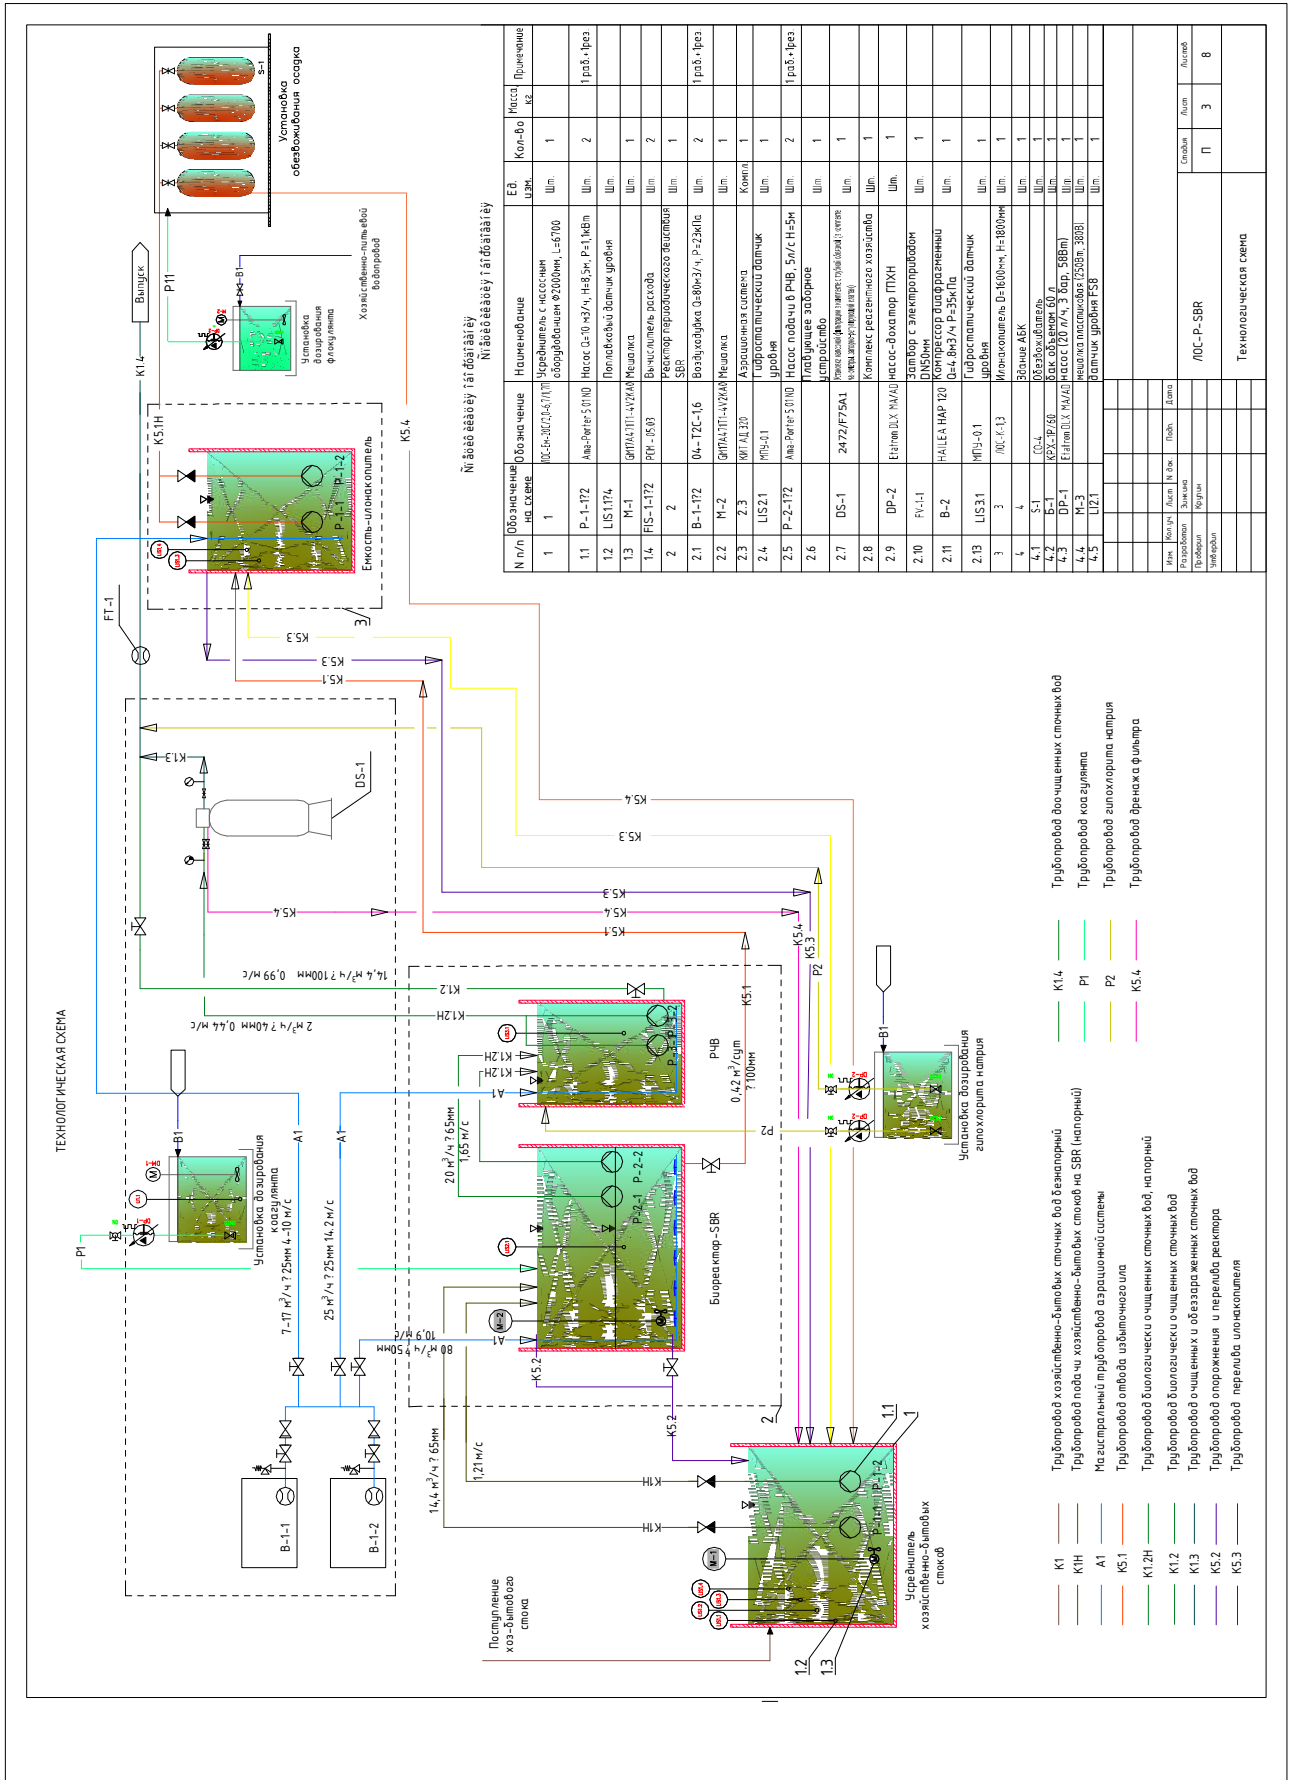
ТЕХНОЛОГИЧЕСКАЯ СХЕМА

Установка обезвоживания осадка
S-1
Выпуск
P11
K1.4
Хозяйственно-питьевой водопровод
B1
Установка дозирования флокулянта
K5.1H
K5.4
Емкость-илонакопитель
P-1-1
P-1-2
3
FT-1
K5.3
K5.3
K5.1
K1.3
DS-1
K5.4
K5.3
K5.4
K5.1
K5.4
K5.3
P2
14,4 м³/ч ?100мм 0,99 м/с
K1.2
K1.2H
2 м³/ч ?40мм 0,44 м/с
K1.2H
K1.2H
A1
РЧВ
0,42 м³/сут ?100мм
K5.1
20 м³/ч ?65мм 1,65 м/с
P-2-1
P-2-2
Биореактор-SBR
P2
B1
Установка дозирования гипохлорита натрия
Установка дозирования коагулянта
7-17 м³/ч ?25мм 4-10 м/с
25 м³/ч ?25мм 14,2 м/с
A1
A1
P1
10,9 м/с
80 м³/ч ?50мм
A1
K5.2
K5.2
2
1.1
1
1,21 м/с
14,4 м³/ч ? 65мм
K1H
K1H
B-1-1
B-1-2
P-1-1
P-1-2
Усреднитель хозяйственно-бытовых стоков
Поступление хоз-бытового стока
1.2
1.3

K1 — Трубопровод хозяйственно-бытовых сточных вод безнапорный
K1H — Трубопровод подачи хозяйственно-бытовых стоков на SBR (напорный)
A1 — Магистральный трубопровод аэрационной системы
K5.1 — Трубопровод отвода избыточного ила
K1.2H — Трубопровод биологически очищенных сточных вод, напорный
K1.2 — Трубопровод биологически очищенных сточных вод
K1.3 — Трубопровод очищенных и обеззараженных сточных вод
K5.2 — Трубопровод опорожнения и перелива реактора
K5.3 — Трубопровод перелива илонакопителя
K1.4 — Трубопровод доочищенных сточных вод
P1 — Трубопровод коагулянта
P2 — Трубопровод гипохлорита натрия
K5.4 — Трубопровод дренажа фильтра

Ñïåöèôèêàöèÿ îáîðóäîâàíèÿ

| N п/п | Обозначение на схеме | Обозначение | Наименование | Ед. изм. | Кол-во | Масса, кг | Примечание |
|---|---|---|---|---|---|---|---|
| 1 | 1 | ЛОС-ЕН-20(2,0-6,7)ПП | Усреднитель с насосным оборудованием Ф2000мм, L=6700 | Шт. | 1 | | |
| 1.1 | P-1-1?2 | Ama-Porter 501ND | Насос Q=10 м3/ч, H=8,5м, P=1,1кВт | Шт. | 2 | | 1раб.+1рез |
| 1.2 | LIS1.1?4 | | Поплавковый датчик уровня | | | | |
| 1.3 | M-1 | GMTA4.1T11-4V2KA0 | Мешалка | Шт. | 1 | | |
| 1.4 | FIS-1-1?2 | PЕМ - 05,03 | Вычислитель расхода | Шт. | 2 | | |
| 2 | 2 | | Реактор периодического действия SBR | Шт. | 1 | | |
| 2.1 | B-1-1?2 | 04-T2C-1,6 | Воздуходувка Q=80м3/ч, P=2кПа | Шт. | 2 | | 1раб.+1рез |
| 2.2 | M-2 | GMTA4.1T11-4V2KA0 | Мешалка | Шт. | 1 | | |
| 2.3 | 2.3 | КИТ АЦ 320 | Аэрационная система | Компл. | 1 | | |
| 2.4 | LIS2.1 | МПУ-0.1 | Гидростатический датчик уровня | Шт. | 1 | | |
| 2.5 | P-2-1?2 | Ama-Porter 501ND | Насос подачи в РЧВ, 5л/с H=5м | Шт. | 2 | | 1раб.+1рез |
| 2.6 | | | Плавающее заборное устройство | Шт. | 1 | | |
| 2.7 | DS-1 | 2472/F75A1 | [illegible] | Шт. | 1 | | |
| 2.8 | | | Комплекс реагентного хозяйства | Шт. | 1 | | |
| 2.9 | DP-2 | Etatron DLX MA/AD | насос-дозатор ПТХН | Шт. | 1 | | |
| 2.10 | FV-1-1 | | Затвор с электроприводом DN50мм | Шт. | 1 | | |
| 2.11 | B-2 | HAILEA HAP 120 | Компрессор диафрагменный Q=4,8м3/ч P=35кПа | Шт. | 1 | | |
| 2.13 | LIS3.1 | МПУ-0.1 | Гидростатический датчик уровня | Шт. | 1 | | |
| 3 | 3 | ЛОС-К-1,3 | Илонакопитель D=1600мм, H=1800мм | Шт. | 1 | | |
| 4 | 4 | | Здание АБК | Шт. | 1 | | |
| 4.1 | S-1 | CO-4 | Обезвоживатель | Шт. | 1 | | |
| 4.2 | Б-1 | KFX-1P/60 | Бак объемом 60 л | Шт. | 1 | | |
| 4.3 | DP-1 | Etatron DLX MA/AD | Насос (20 л/ч, 3 бар, 58Вт) | Шт. | 1 | | |
| 4.4 | M-3 | | мешалка пластиковая (250Вт, 380В) | Шт. | 1 | | |
| 4.5 | LI2.1 | | датчик уровня FS8 | Шт. | 1 | | |

Изм. | Кол.уч | Лист | N док. | Подп. | Дата
Разработал | Зинкина
Проверил | Крупин
Утвердил
ЛОС-P-SBR
Технологическая схема
Стадия П | Лист 3 | Листов 8